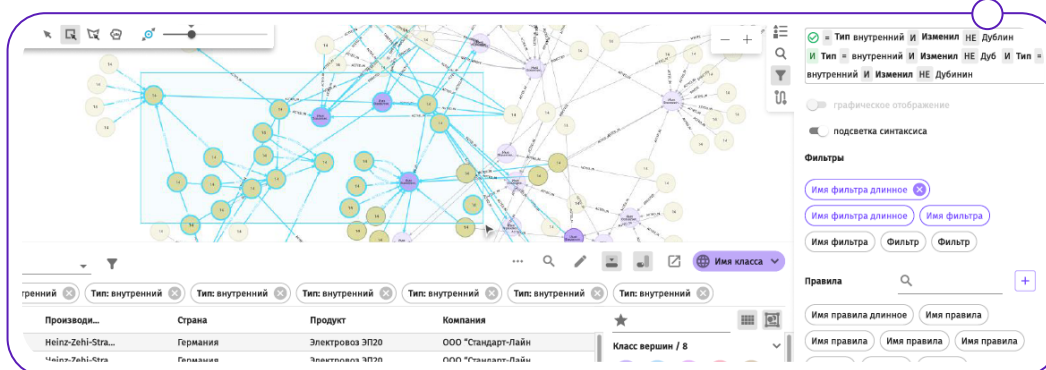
= Тип внутренний И Изменил НЕ Дублин И Тип = внутренний И Изменил НЕ Дуб И Тип = внутренний И Изменил НЕ Дубинин

графическое отображение

подсветка синтаксиса

Фильтры

Имя фильтра длинное

Имя фильтра длинное Имя фильтра

Имя фильтра Фильтр Фильтр

Правила

Имя правила длинное Имя правила

Имя правила Имя правила Имя правила

Имя класса

ренний Тип: внутренний Тип: внутренний Тип: внутренний Тип: внутренний Тип: внутренний Тип: внутренний

| Производи... | Страна | Продукт | Компания |
|---|---|---|---|
| Heinz-Zehi-Stra... | Германия | Электровоз ЭП20 | ООО "Стандарт-Лайн |
| Heinz-Zehi-Stra... | Германия | Электровоз ЭП20 | ООО "Стандарт-Лайн |

Класс вершин / 8